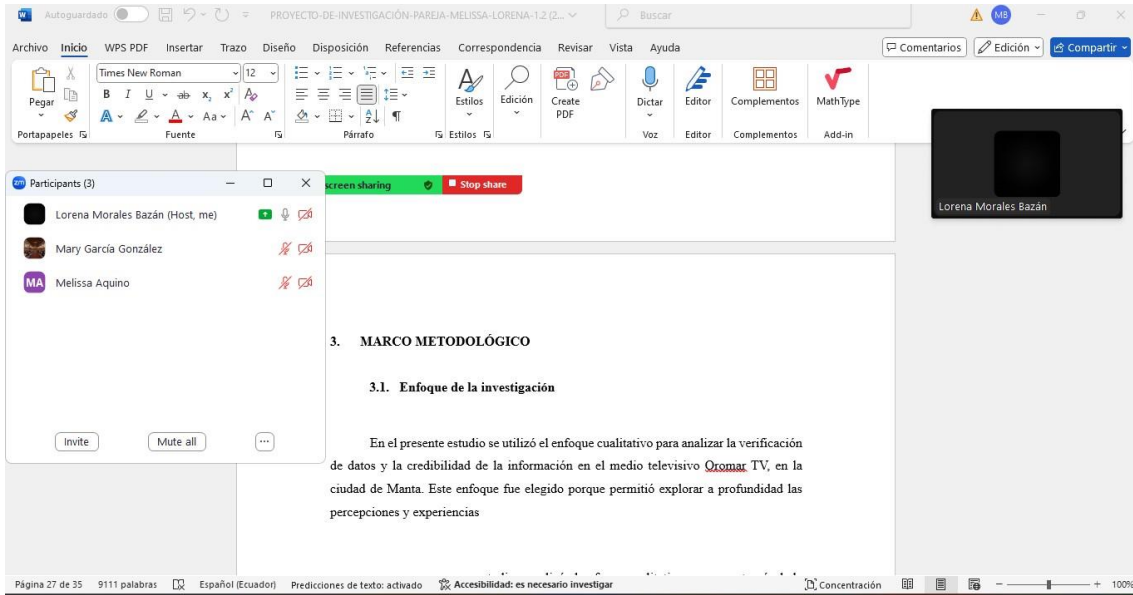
Autoguardado PROYECTO-DE-INVESTIGACIÓN-PAREJA-MELISSA-LORENA-1.2 (2... Buscar

Archivo Inicio WPS PDF Insertar Trazo Diseño Disposición Referencias Correspondencia Revisar Vista Ayuda

Comentarios Edición Compartir

Times New Roman 12

Pegar Estilos Edición Create PDF Dictar Editor Complementos MathType

Portapapeles Fuente Párrafo Estilos Voz Editor Complementos Add-in

Participants (3)

Lorena Morales Bazán (Host, me)

Mary García González

MA Melissa Aquino

Invite Mute all ...

screen sharing Stop share

Lorena Morales Bazán

3. MARCO METODOLÓGICO

3.1. Enfoque de la investigación

En el presente estudio se utilizó el enfoque cualitativo para analizar la verificación de datos y la credibilidad de la información en el medio televisivo Oromar TV, en la ciudad de Manta. Este enfoque fue elegido porque permitió explorar a profundidad las percepciones y experiencias

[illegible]

Página 27 de 35 9111 palabras Español (Ecuador) Predicciones de texto: activado Accesibilidad: es necesario investigar Concentración 100%